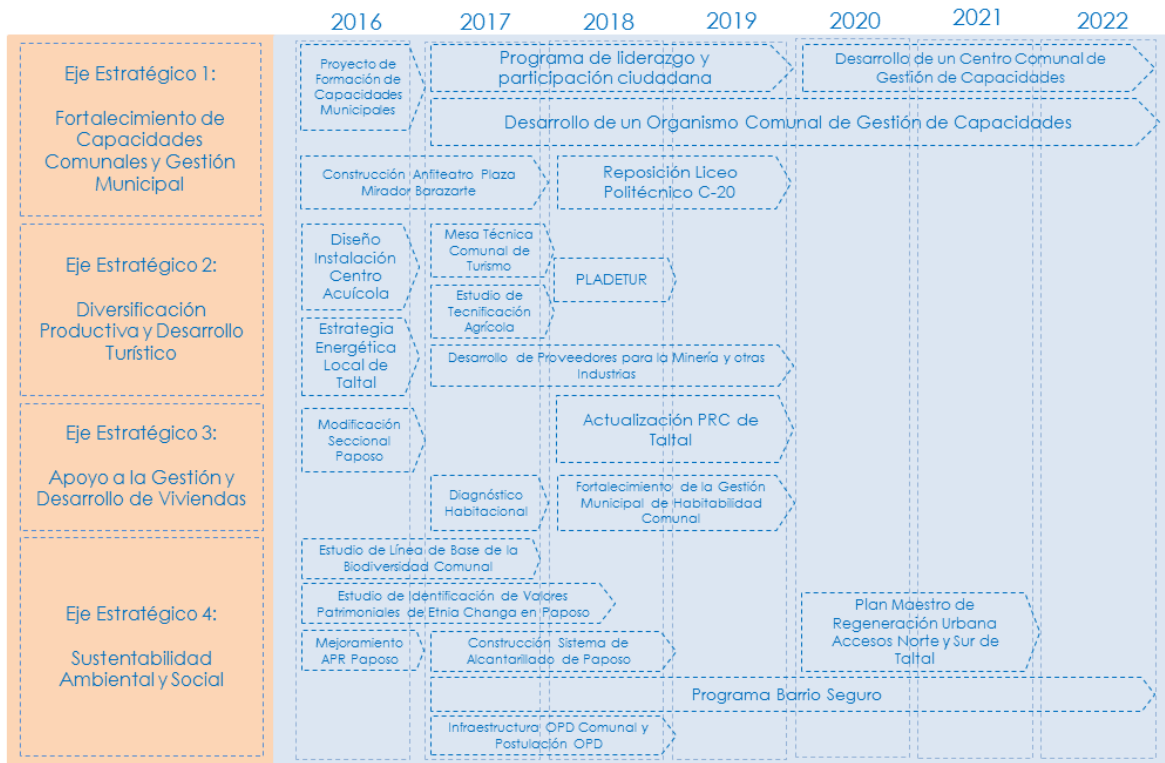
| | 2016 | 2017 | 2018 | 2019 | 2020 | 2021 | 2022 |
|---|---|---|---|---|---|---|---|

Eje Estratégico 1:

Fortalecimiento de Capacidades Comunales y Gestión Municipal

Proyecto de Formación de Capacidades Municipales

Programa de liderazgo y participación ciudadana

Desarrollo de un Centro Comunal de Gestión de Capacidades

Desarrollo de un Organismo Comunal de Gestión de Capacidades

Construcción Anfiteatro Plaza Mirador Barazarte

Reposición Liceo Politécnico C-20

Eje Estratégico 2:

Diversificación Productiva y Desarrollo Turístico

Diseño Instalación Centro Acuícola

Mesa Técnica Comunal de Turismo

PLADETUR

Estudio de Tecnificación Agrícola

Estrategia Energética Local de Taltal

Desarrollo de Proveedores para la Minería y otras Industrias

Eje Estratégico 3:

Apoyo a la Gestión y Desarrollo de Viviendas

Modificación Seccional Paposo

Actualización PRC de Taltal

Diagnóstico Habitacional

Fortalecimiento de la Gestión Municipal de Habitabilidad Comunal

Eje Estratégico 4:

Sustentabilidad Ambiental y Social

Estudio de Línea de Base de la Biodiversidad Comunal

Estudio de Identificación de Valores Patrimoniales de Etnia Changa en Paposo

Plan Maestro de Regeneración Urbana Accesos Norte y Sur de Taltal

Mejoramiento APR Paposo

Construcción Sistema de Alcantarillado de Paposo

Programa Barrio Seguro

Infraestructura OPD Comunal y Postulación OPD